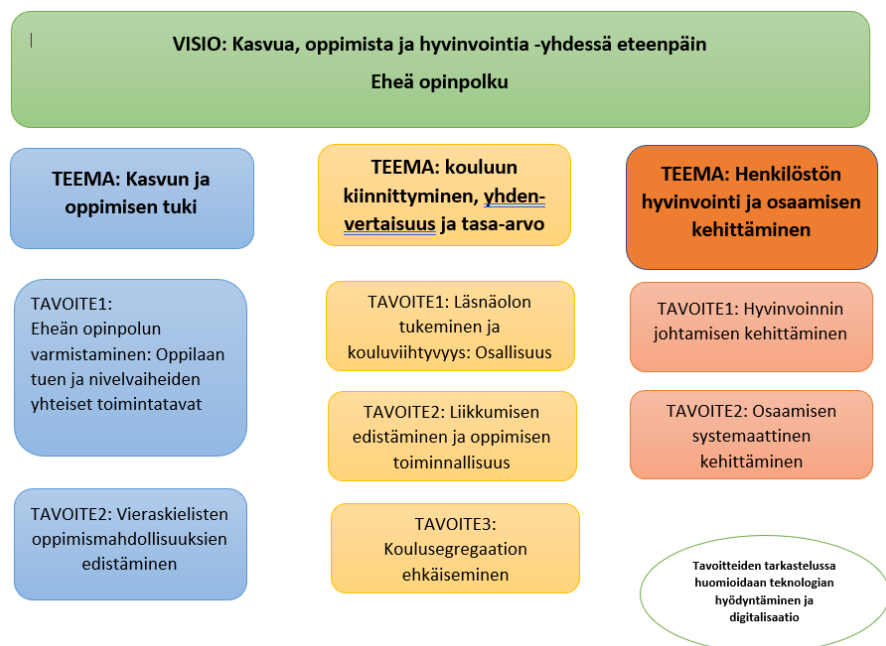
VISIO: Kasvua, oppimista ja hyvinvointia -yhdessä eteenpäin
Eheä opinpolku

TEEMA: Kasvun ja oppimisen tuki

TAVOITE1: Eheän opinpolun varmistaminen: Oppilaan tuen ja nivelvaiheiden yhteiset toimintatavat

TAVOITE2: Vieraskielisten oppimismahdollisuuksien edistäminen

TEEMA: kouluun kiinnittyminen, yhdenvertaisuus ja tasa-arvo

TAVOITE1: Läsnäolon tukeminen ja kouluviihtyvyys: Osallisuus

TAVOITE2: Liikkumisen edistäminen ja oppimisen toiminnallisuus

TAVOITE3: Koulusegregaation ehkäiseminen

TEEMA: Henkilöstön hyvinvointi ja osaamisen kehittäminen

TAVOITE1: Hyvinvoinnin johtamisen kehittäminen

TAVOITE2: Osaamisen systemaattinen kehittäminen

Tavoitteiden tarkastelussa huomioidaan teknologian hyödyntäminen ja digitalisaatio